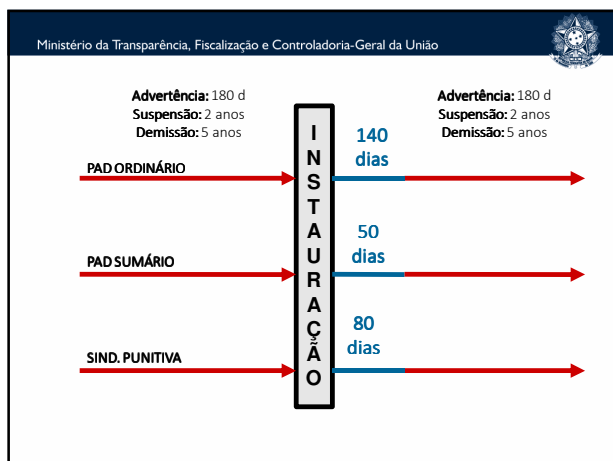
Ministério da Transparência, Fiscalização e Controladoria-Geral da União

**Advertência:** 180 d
**Suspensão:** 2 anos
**Demissão:** 5 anos

**Advertência:** 180 d
**Suspensão:** 2 anos
**Demissão:** 5 anos

PAD ORDINÁRIO

140 dias

PAD SUMÁRIO

50 dias

SIND. PUNITIVA

80 dias

I N S T A U R A Ç Ã O